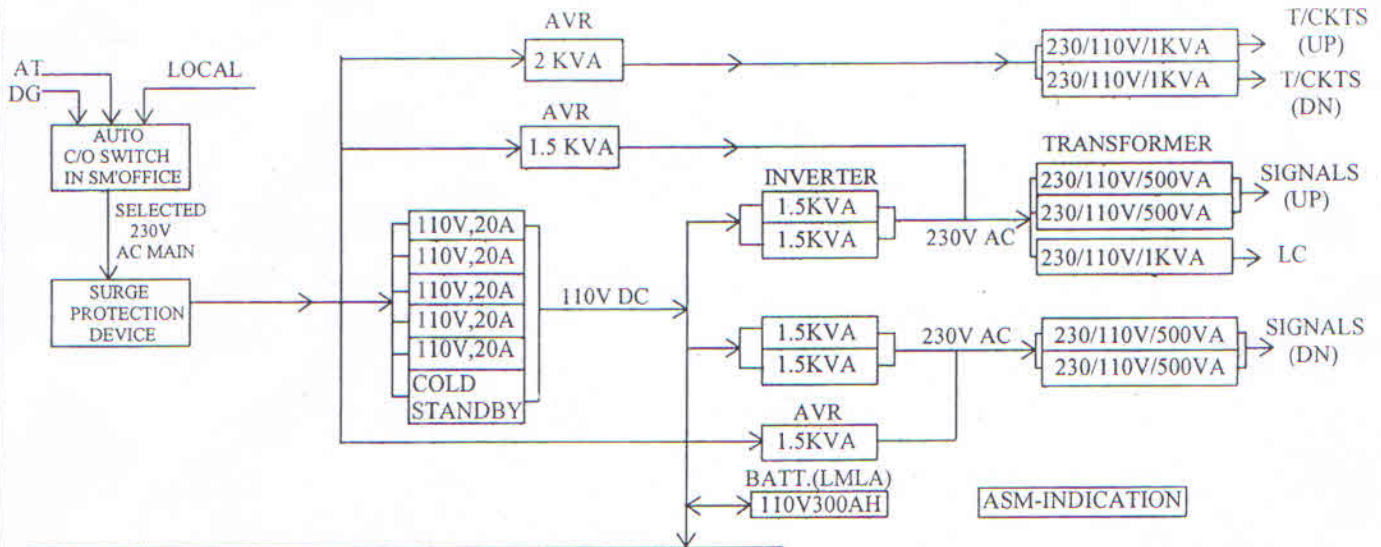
AT
DG
LOCAL

AUTO C/O SWITCH IN SM'OFFICE

SELECTED 230V AC MAIN

SURGE PROTECTION DEVICE

AVR
2 KVA

AVR
1.5 KVA

110V,20A
110V,20A
110V,20A
110V,20A
110V,20A
COLD STANDBY

110V DC

INVERTER
1.5KVA
1.5KVA

230V AC

1.5KVA
1.5KVA

230V AC

AVR
1.5KVA

BATT.(LMLA)
110V300AH

230/110V/1KVA
T/CKTS (UP)
230/110V/1KVA
T/CKTS (DN)

TRANSFORMER
230/110V/500VA
230/110V/500VA
SIGNALS (UP)
230/110V/1KVA
LC

230/110V/500VA
230/110V/500VA
SIGNALS (DN)

ASM-INDICATION